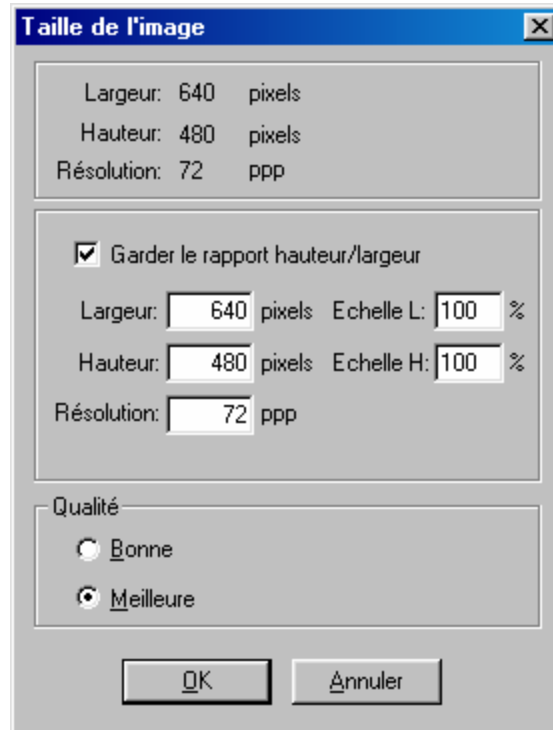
Taille de l'image

Largeur: 640 pixels
Hauteur: 480 pixels
Résolution: 72 ppp

Garder le rapport hauteur/largeur

Largeur: 640 pixels Echelle L: 100 %
Hauteur: 480 pixels Echelle H: 100 %
Résolution: 72 ppp

Qualité
Bonne
Meilleure

OK
Annuler